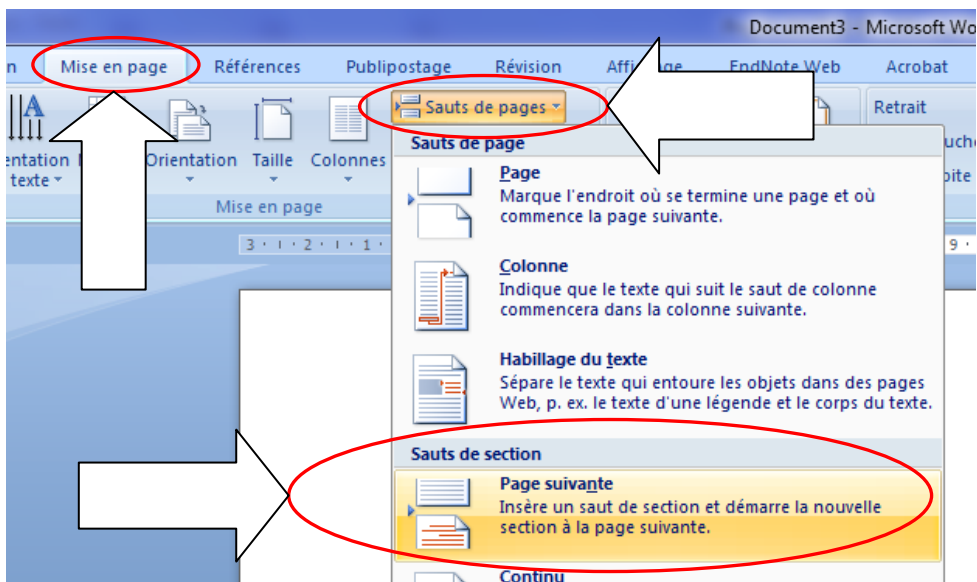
Document3 - Microsoft Wo

n Mise en page Références Publipostage Révision Affi EndNote Web Acrobat

entation texte Orientation Taille Colonnes Sauts de pages Retrait

Mise en page

3 · 1 · 2 · 1 · 1 · 9

Sauts de page

Page
Marque l'endroit où se termine une page et où commence la page suivante.

Colonne
Indique que le texte qui suit le saut de colonne commencera dans la colonne suivante.

Habillage du texte
Sépare le texte qui entoure les objets dans des pages Web, p. ex. le texte d'une légende et le corps du texte.

Sauts de section

Page suivante
Insère un saut de section et démarre la nouvelle section à la page suivante.

Continu